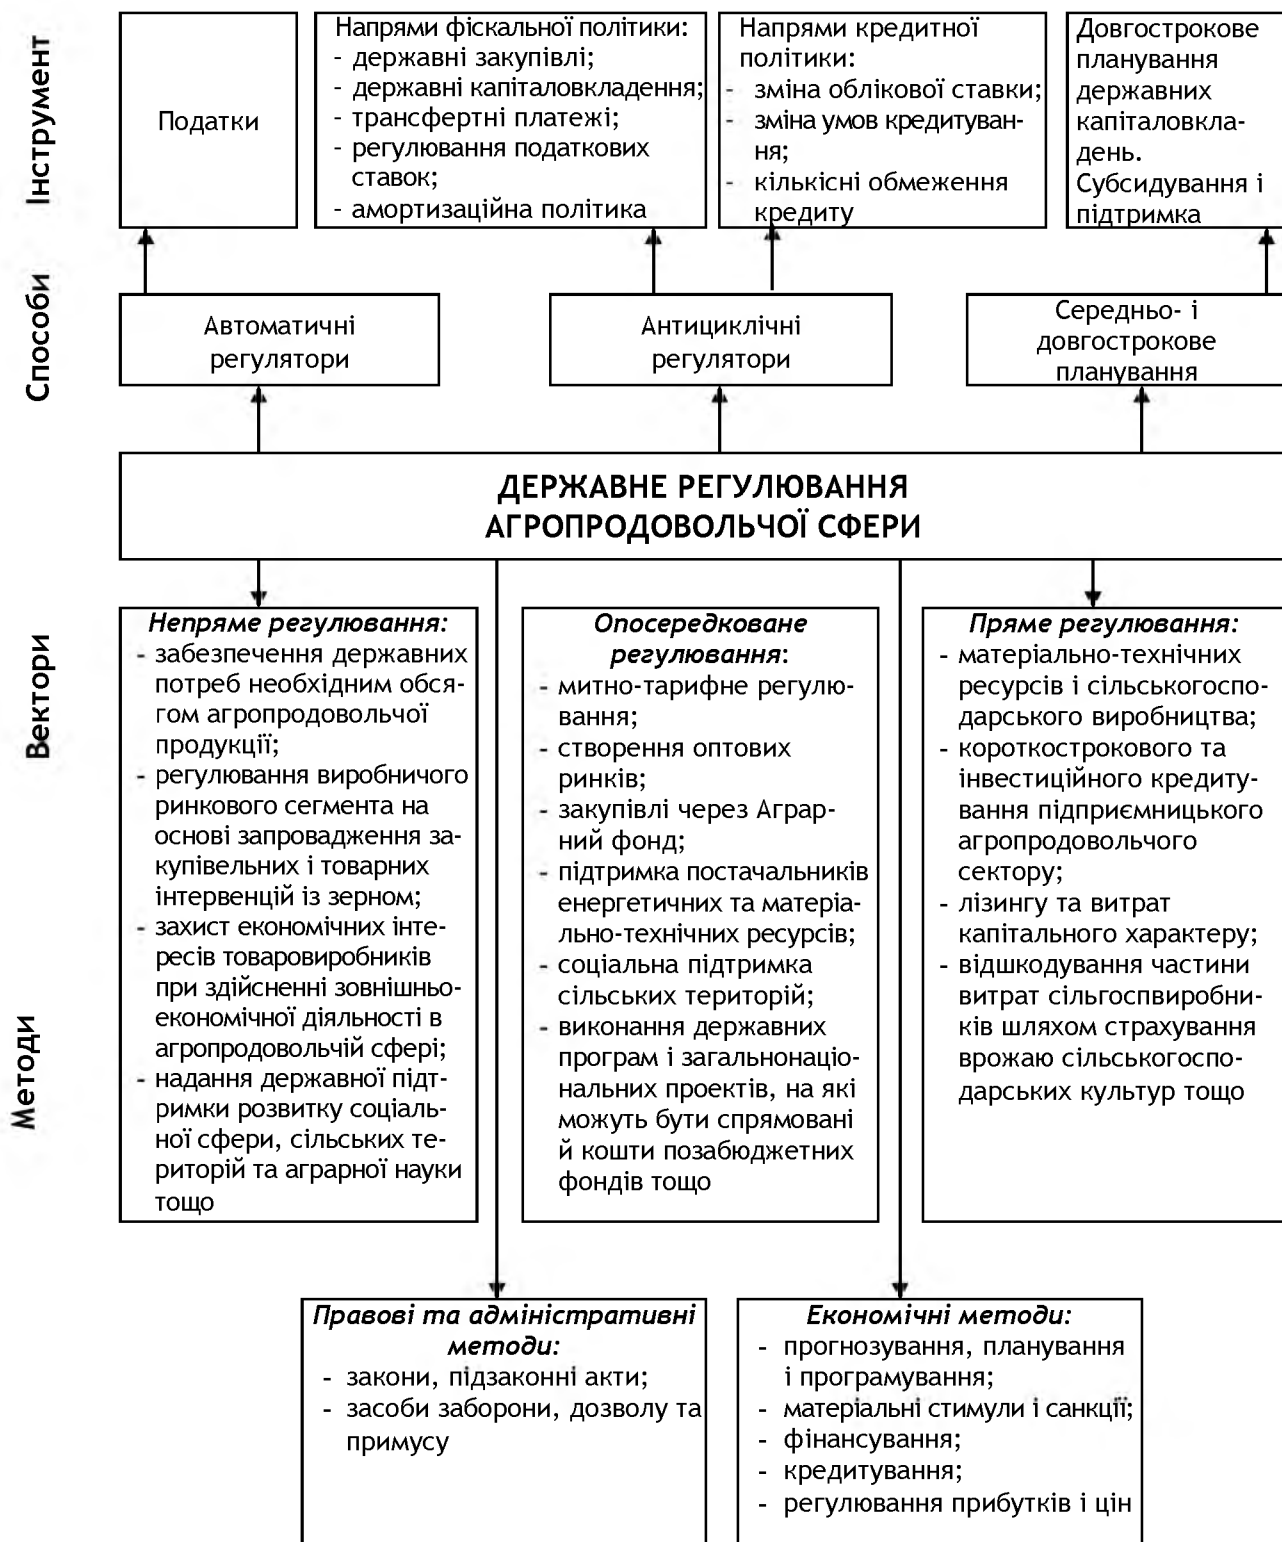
Інструмент

Податки

Напрями фіскальної політики:
- державні закупівлі;
- державні капіталовкладення;
- трансфертні платежі;
- регулювання податкових ставок;
- амортизаційна політика

Напрями кредитної політики:
- зміна облікової ставки;
- зміна умов кредитування;
- кількісні обмеження кредиту

Довгострокове планування державних капіталовкладень. Субсидування і підтримка

Способи

Автоматичні регулятори

Антициклічні регулятори

Середньо- і довгострокове планування

ДЕРЖАВНЕ РЕГУЛЮВАННЯ АГРОПРОДОВОЛЬЧОЇ СФЕРИ

Вектори

Непряме регулювання:
- забезпечення державних потреб необхідним обсягом агропродовольчої продукції;
- регулювання виробничого ринкового сегмента на основі запровадження закупівельних і товарних інтервенцій із зерном;
- захист економічних інтересів товаровиробників при здійсненні зовнішньоекономічної діяльності в агропродовольчій сфері;
- надання державної підтримки розвитку соціальної сфери, сільських територій та аграрної науки тощо

Опосередковане регулювання:
- митно-тарифне регулювання;
- створення оптових ринків;
- закупівлі через Аграрний фонд;
- підтримка постачальників енергетичних та матеріально-технічних ресурсів;
- соціальна підтримка сільських територій;
- виконання державних програм і загальнонаціональних проектів, на які можуть бути спрямовані й кошти позабюджетних фондів тощо

Пряме регулювання:
- матеріально-технічних ресурсів і сільськогосподарського виробництва;
- короткострокового та інвестиційного кредитування підприємницького агропродовольчого сектору;
- лізингу та витрат капітального характеру;
- відшкодування частини витрат сільгоспвиробників шляхом страхування врожаю сільськогосподарських культур тощо

Методи

Правові та адміністративні методи:
- закони, підзаконні акти;
- засоби заборони, дозволу та примусу

Економічні методи:
- прогнозування, планування і програмування;
- матеріальні стимули і санкції;
- фінансування;
- кредитування;
- регулювання прибутків і цін